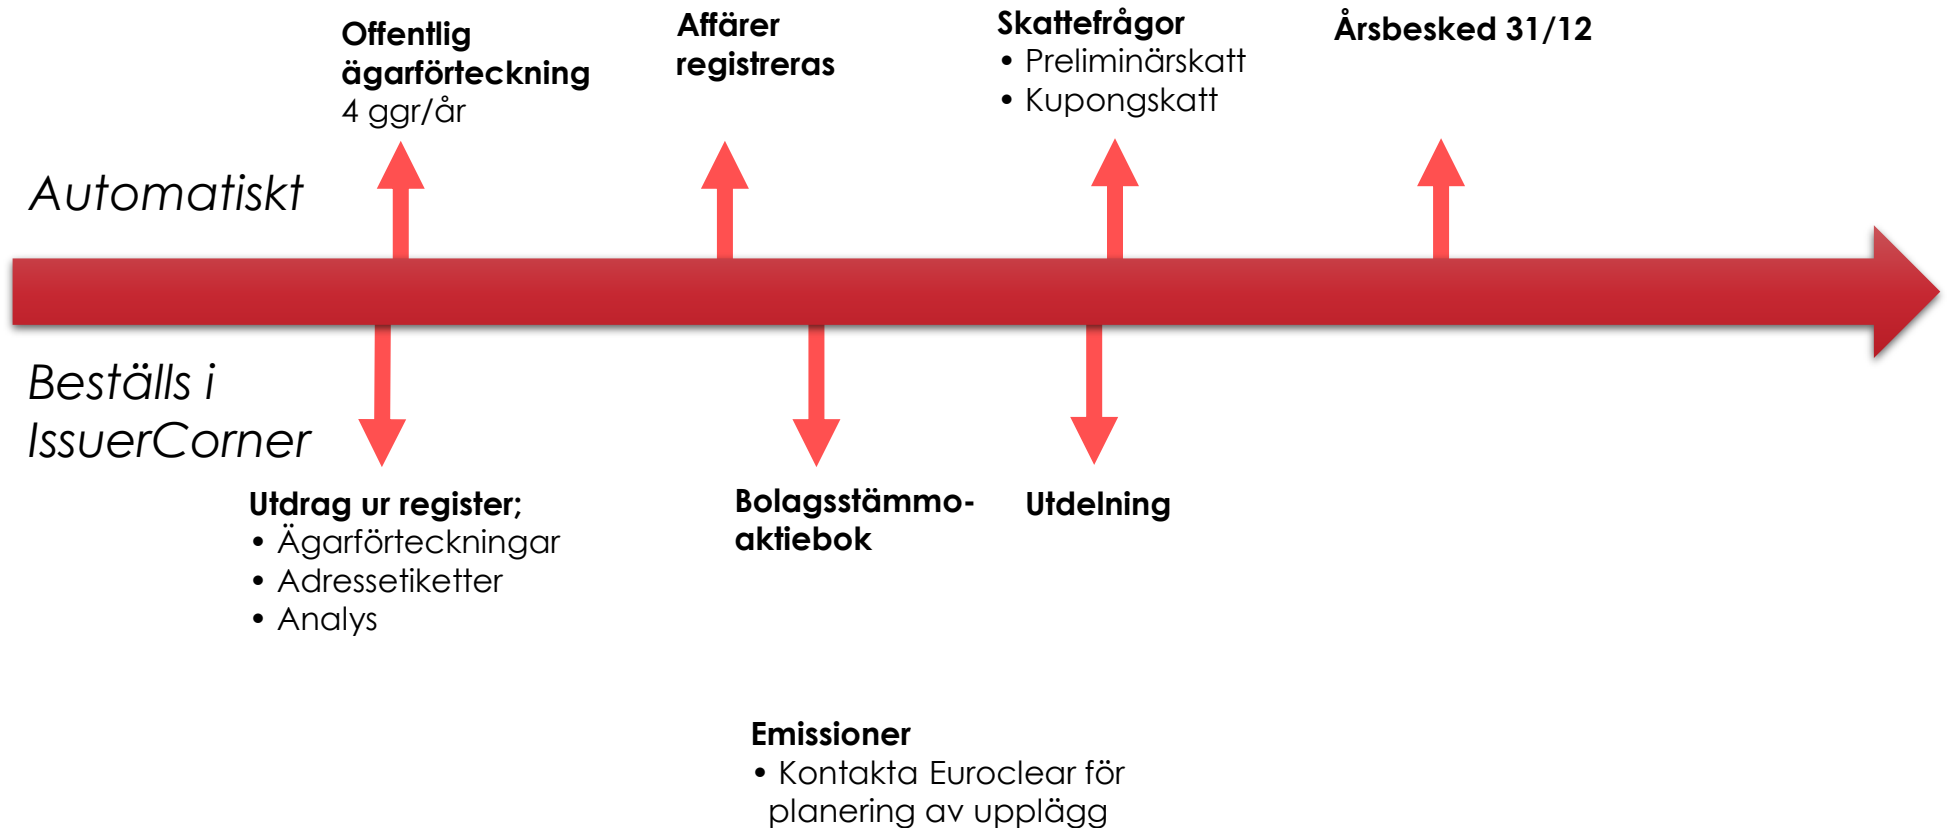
Offentlig ägarförteckning
4 ggr/år

Affärer registreras

Skattefrågor
• Preliminärskatt
• Kupongskatt

Årsbesked 31/12

Automatiskt

Beställs i IssuerCorner

Utdrag ur register;
• Ägarförteckningar
• Adressetiketter
• Analys

Bolagsstämmo-aktiebok

Utdelning

Emissioner
• Kontakta Euroclear för planering av upplägg